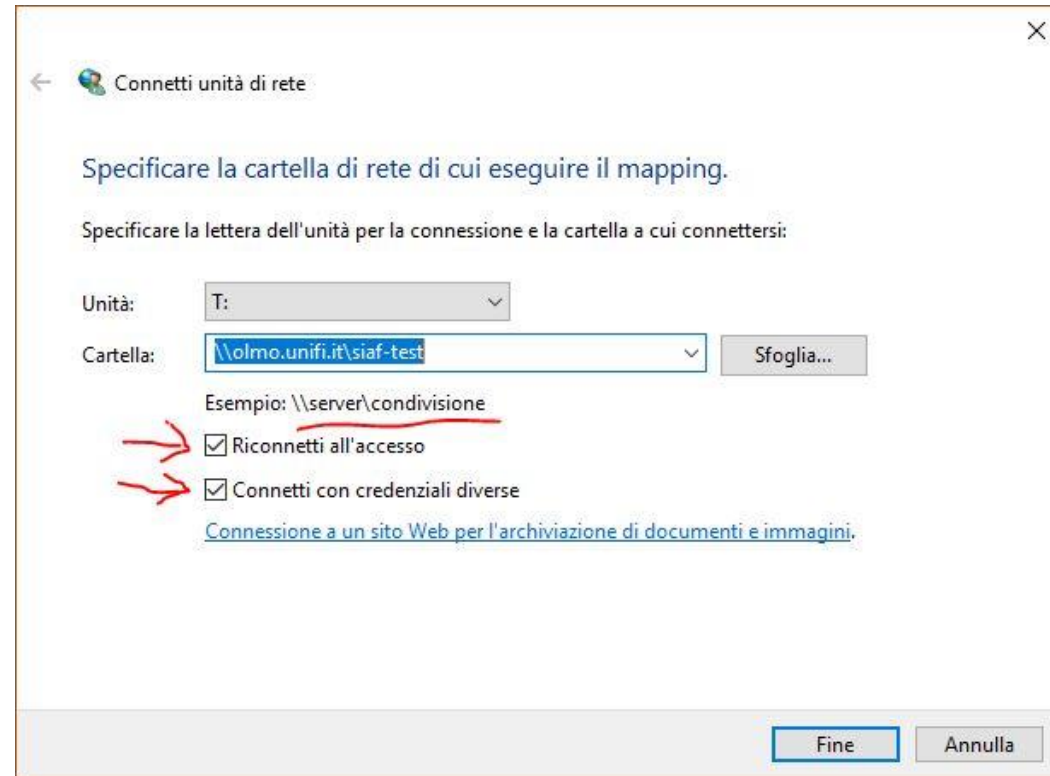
×

Connetti unità di rete

Specificare la cartella di rete di cui eseguire il mapping.

Specificare la lettera dell'unità per la connessione e la cartella a cui connettersi:

Unità: T:

Cartella: \\olmo.unifi.it\siaf-test

Sfoglia...

Esempio: \\server\condivisione

☑ Riconnetti all'accesso

☑ Connetti con credenziali diverse

Connessione a un sito Web per l'archiviazione di documenti e immagini.

Fine

Annulla